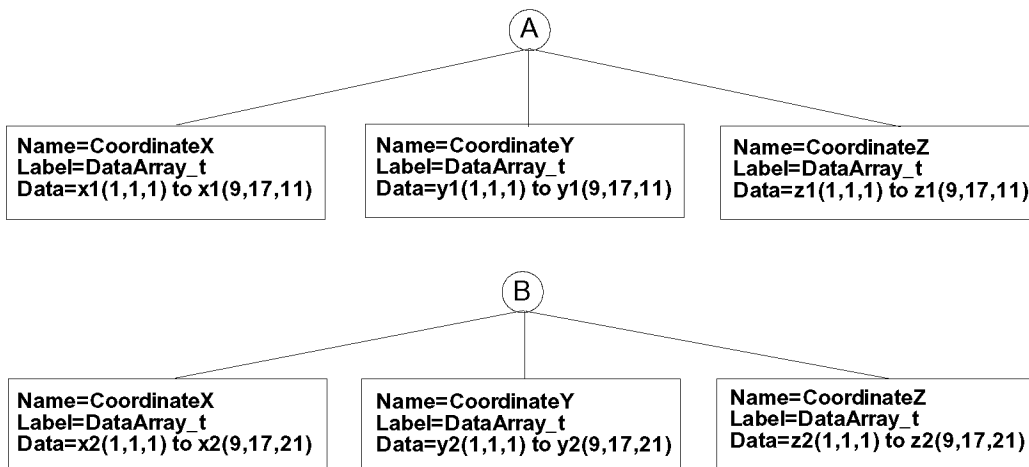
A

Name=CoordinateX
Label=DataArray_t
Data=x1(1,1,1) to x1(9,17,11)

Name=CoordinateY
Label=DataArray_t
Data=y1(1,1,1) to y1(9,17,11)

Name=CoordinateZ
Label=DataArray_t
Data=z1(1,1,1) to z1(9,17,11)

B

Name=CoordinateX
Label=DataArray_t
Data=x2(1,1,1) to x2(9,17,21)

Name=CoordinateY
Label=DataArray_t
Data=y2(1,1,1) to y2(9,17,21)

Name=CoordinateZ
Label=DataArray_t
Data=z2(1,1,1) to z2(9,17,21)